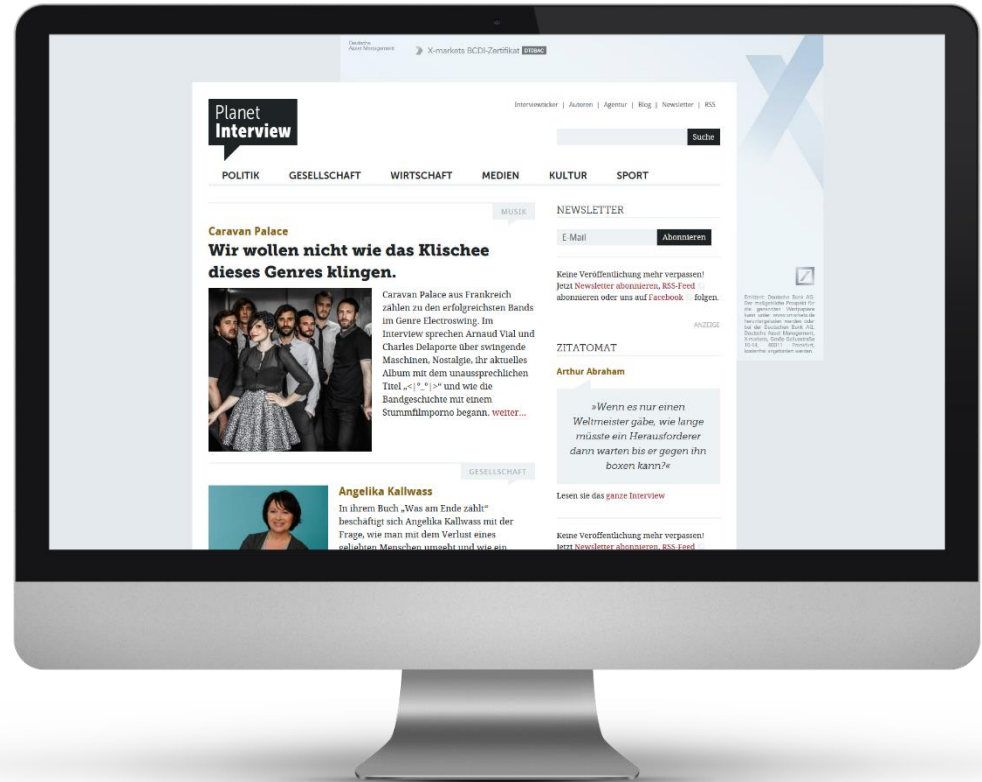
Deutsche Asset Management
X-markets BCDI-Zertifikat

Planet Interview

Interviewticker | Autoren | Agentur | Blog | Newsletter | RSS

Suche

POLITIK GESELLSCHAFT WIRTSCHAFT MEDIEN KULTUR SPORT

MUSIK

Caravan Palace

Wir wollen nicht wie das Klischee dieses Genres klingen.

Caravan Palace aus Frankreich zählen zu den erfolgreichsten Bands im Genre Electroswing. Im Interview sprechen Arnaud Vial und Charles Delaporte über swingende Maschinen, Nostalgie, ihr aktuelles Album mit dem unaussprechlichen Titel „<|°_°|>" und wie die Bandgeschichte mit einem Stummfilmporno begann. weiter...

GESELLSCHAFT

Angelika Kallwass

In ihrem Buch „Was am Ende zählt" beschäftigt sich Angelika Kallwass mit der Frage, wie man mit dem Verlust eines geliebten Menschen umgeht und wie ein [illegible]

NEWSLETTER

E-Mail Abonnieren

Keine Veröffentlichung mehr verpassen! Jetzt Newsletter abonnieren, RSS-Feed abonnieren oder uns auf Facebook folgen.

ANZEIGE

ZITATOMAT

Arthur Abraham

»Wenn es nur einen Weltmeister gäbe, wie lange müsste ein Herausforderer dann warten bis er gegen ihn boxen kann?«

Lesen sie das ganze Interview

Keine Veröffentlichung mehr verpassen! Jetzt Newsletter abonnieren, RSS-Feed

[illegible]